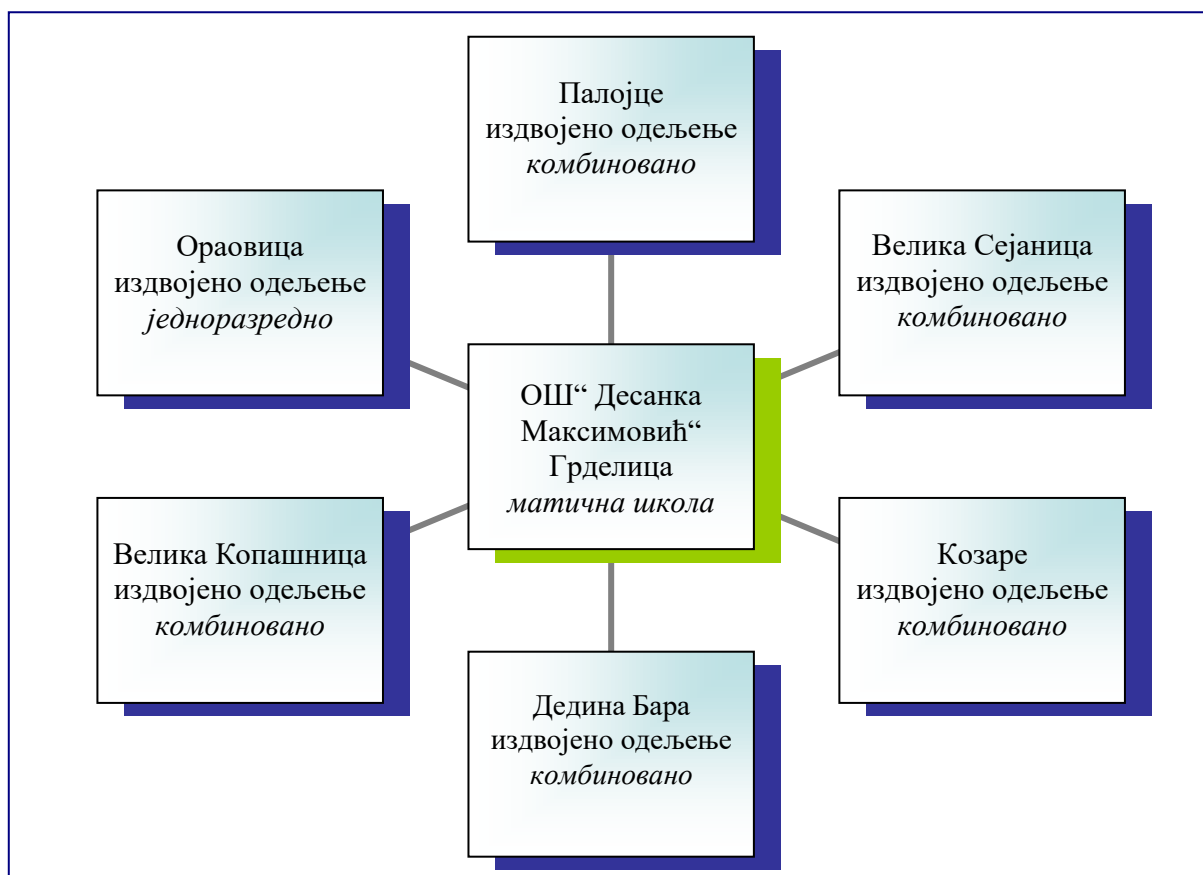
Палојце
издвојено одељење
*комбиновано*

Ораовица
издвојено одељење
*једноразредно*

Велика Сејаница
издвојено одељење
*комбиновано*

ОШ" Десанка Максимовић" Грделица
*матична школа*

Велика Копашница
издвојено одељење
*комбиновано*

Козаре
издвојено одељење
*комбиновано*

Дедина Бара
издвојено одељење
*комбиновано*